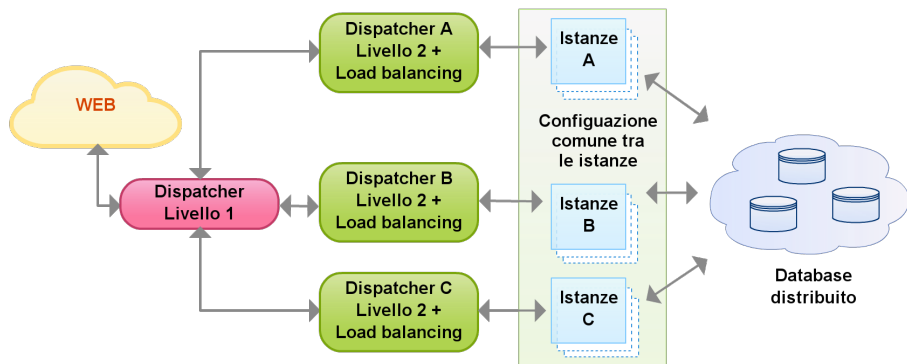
WEB

Dispatcher Livello 1

Dispatcher A Livello 2 + Load balancing

Dispatcher B Livello 2 + Load balancing

Dispatcher C Livello 2 + Load balancing

Istanze A

Configuazione comune tra le istanze

Istanze B

Istanze C

Database distribuito